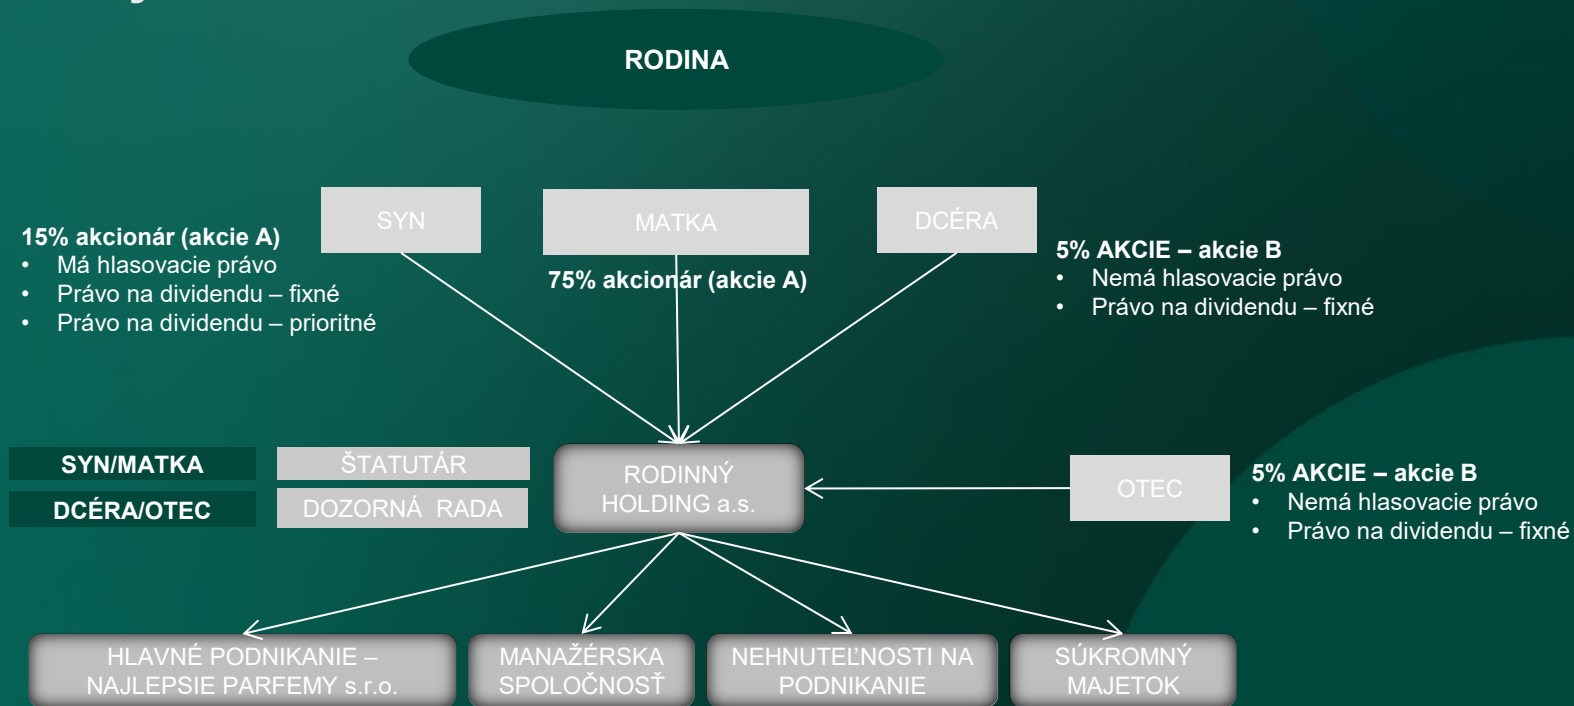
RODINA

SYN

MATKA

DCÉRA

15% akcionár (akcie A)
• Má hlasovacie právo
• Právo na dividendu – fixné
• Právo na dividendu – prioritné

75% akcionár (akcie A)

5% AKCIE – akcie B
• Nemá hlasovacie právo
• Právo na dividendu – fixné

SYN/MATKA

ŠTATUTÁR

DCÉRA/OTEC

DOZORNÁ RADA

RODINNÝ HOLDING a.s.

OTEC

5% AKCIE – akcie B
• Nemá hlasovacie právo
• Právo na dividendu – fixné

HLAVNÉ PODNIKANIE – NAJLEPSIE PARFEMY s.r.o.

MANAŽÉRSKA SPOLOČNOSŤ

NEHNUTEĽNOSTI NA PODNIKANIE

SÚKROMNÝ MAJETOK